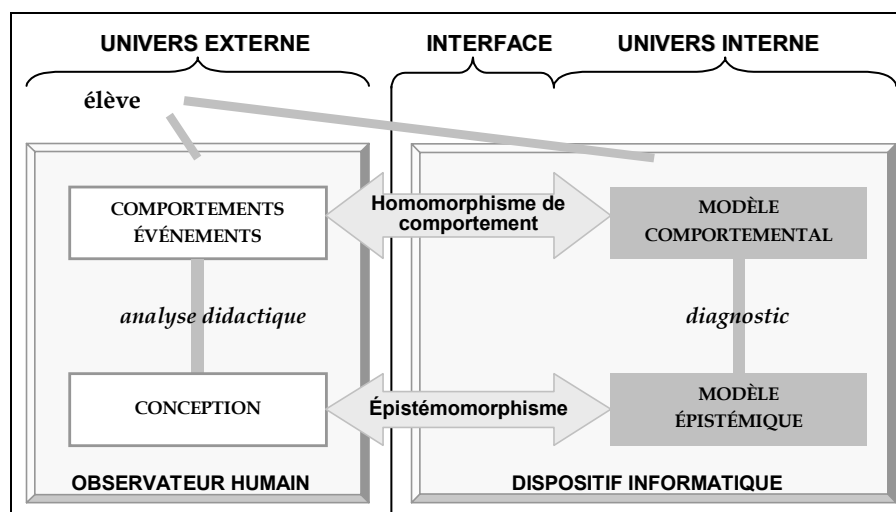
UNIVERS EXTERNE

INTERFACE

UNIVERS INTERNE

élève

COMPORTEMENTS ÉVÉNEMENTS

Homomorphisme de comportement

MODÈLE COMPORTEMENTAL

analyse didactique

diagnostic

CONCEPTION

Épistémomorphisme

MODÈLE ÉPISTÉMIQUE

OBSERVATEUR HUMAIN

DISPOSITIF INFORMATIQUE